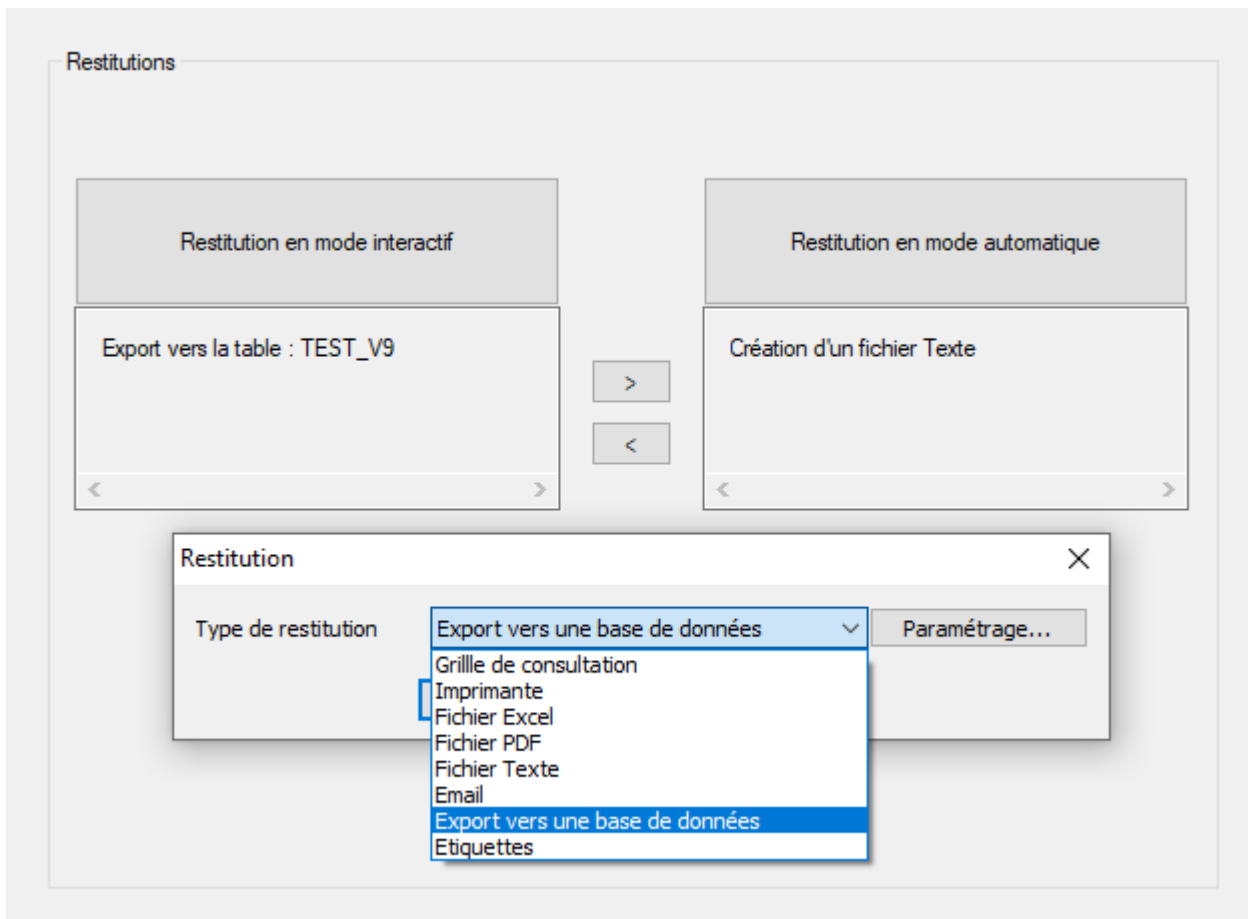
Restitutions

Restitution en mode interactif

Restitution en mode automatique

Export vers la table : TEST_V9

>

<

Création d'un fichier Texte

Restitution

X

Type de restitution

Export vers une base de données

Paramétrage...

Grille de consultation
Imprimante
Fichier Excel
Fichier PDF
Fichier Texte
Email
Export vers une base de données
Etiquettes